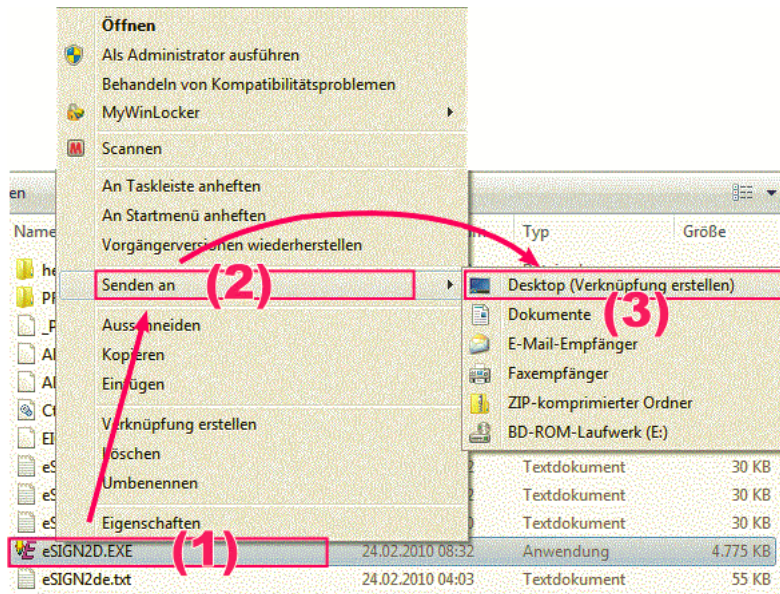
Öffnen
Als Administrator ausführen
Behandeln von Kompatibilitätsproblemen
MyWinLocker
Scannen
An Taskleiste anheften
An Startmenü anheften
Vorgängerversionen wiederherstellen
Senden an
(2)
Ausschneiden
Kopieren
Einfügen
Verknüpfung erstellen
Löschen
Umbenennen
Eigenschaften

en
Name
he
PF
_P
Al
Al
Ct
El
eS
eS
eS
Typ
Größe

Desktop (Verknüpfung erstellen)
(3)
Dokumente
E-Mail-Empfänger
Faxempfänger
ZIP-komprimierter Ordner
BD-ROM-Laufwerk (E:)

| | | | |
|---|---|---|---|
| | 2 | Textdokument | 30 KB |
| | 2 | Textdokument | 30 KB |
| | 2 | Textdokument | 30 KB |
| eSIGN2D.EXE (1) | 24.02.2010 08:32 | Anwendung | 4.775 KB |
| eSIGN2de.txt | 24.02.2010 04:03 | Textdokument | 55 KB |